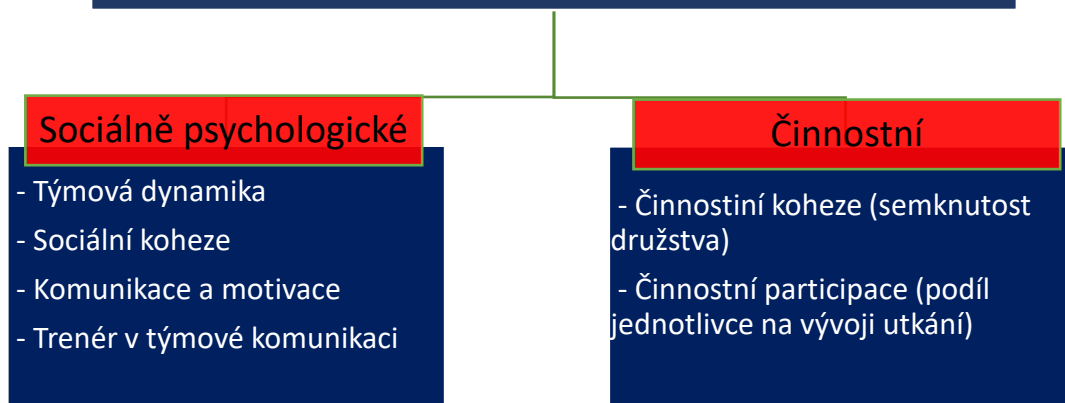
Sociálně psychologické

- Týmová dynamika
- Sociální koheze
- Komunikace a motivace
- Trenér v týmové komunikaci

Činnostní

- Činnostiní koheze (semknutost družstva)
- Činnostní participace (podíl jednotlivce na vývoji utkání)